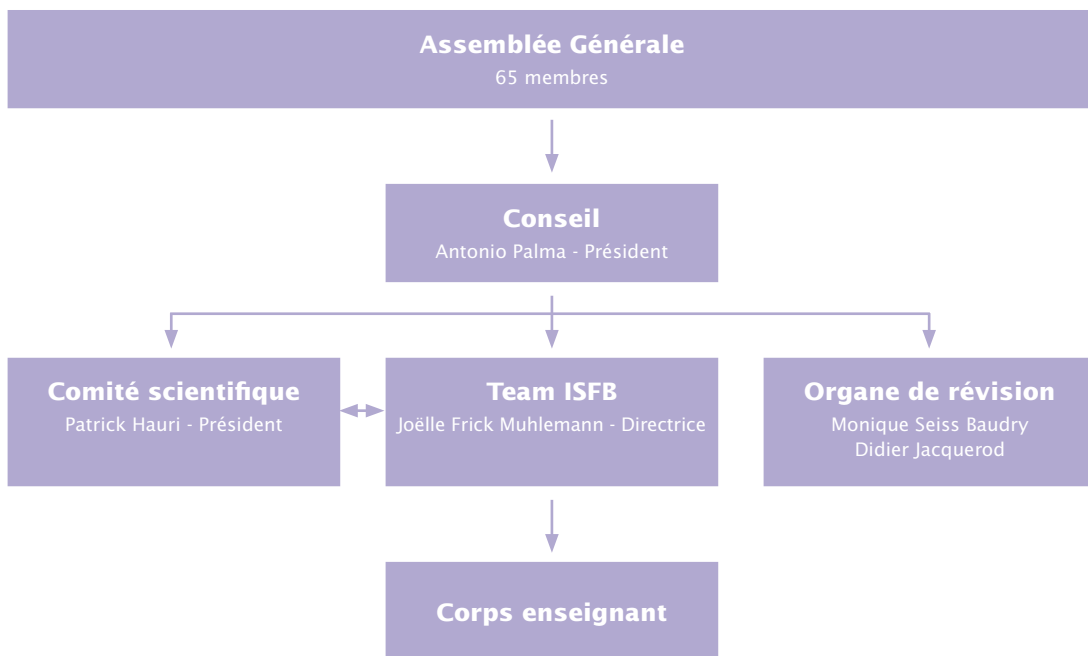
Assemblée Générale
65 membres

Conseil
Antonio Palma - Président

Comité scientifique
Patrick Hauri - Président

Team ISFB
Joëlle Frick Muhlemann - Directrice

Organe de révision
Monique Seiss Baudry
Didier Jacquerod

Corps enseignant